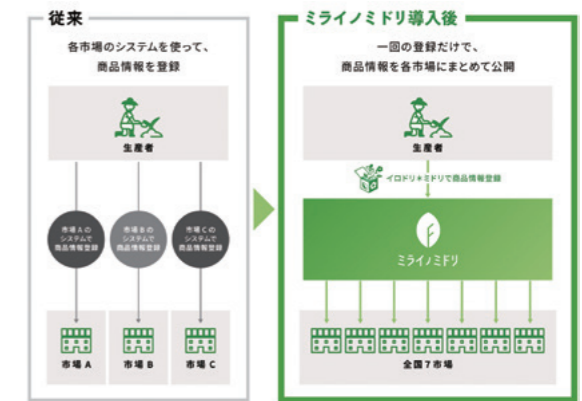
従来

各市場のシステムを使って、商品情報を登録

生産者

市場Aのシステムで商品情報登録

市場Bのシステムで商品情報登録

市場Cのシステムで商品情報登録

市場 A

市場 B

市場 C

ミライノミドリ導入後

一回の登録だけで、商品情報を各市場にまとめて公開

生産者

イロドリ＊ミドリで商品情報登録

ミライノミドリ

全国7市場